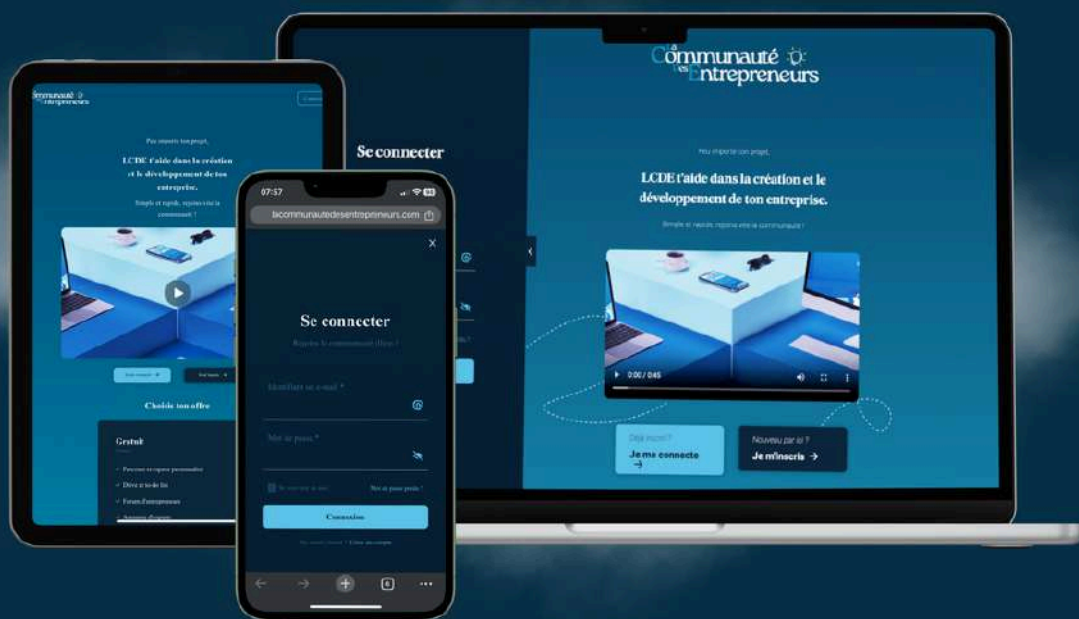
La Communauté des Entrepreneurs

Peu importe ton projet,

LCDE t'aide dans la création et le développement de ton entreprise.

Simple et rapide, rejoins vite la communauté !

Déjà inscrit ?
Je me connecte →

Nouveau par ici ?
Je m'inscris →

0:00 / 0:45

Se connecter

Communauté des Entrepreneurs

Peu importe ton projet,

LCDE t'aide dans la création et le développement de ton entreprise.

Simple et rapide, rejoins vite la communauté !

Choisis ton offre

Gratuit

07:57

lacommunautedesentrepreneurs.com

Se connecter

Rejoins la communauté dès maintenant !

Identifiant ou e-mail *

Mot de passe *

Se souvenir de moi

Mot de passe perdu ?

Connexion

Pas encore inscrit ? Créer un compte

6